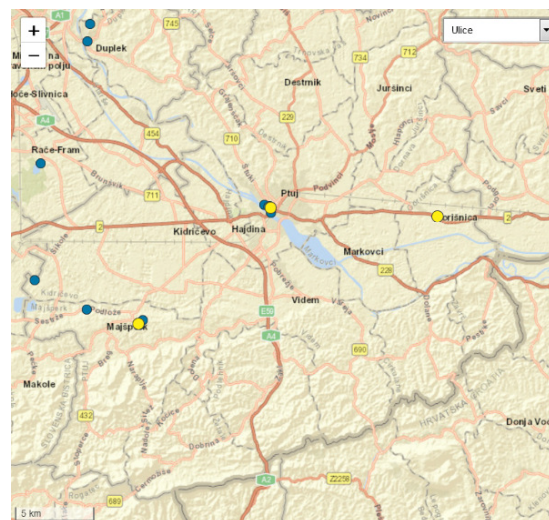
+
−
Ulice
A1
745
Duplek
M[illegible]
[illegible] polju
712
734
Destnik
Juršinci
Sveti
Hoče-Slivnica
A4
454
710
220
Rače-Fram
711
Ptuj
Hajdina
Kidričevo
Gorišnica
2
2
Markovci
228
Videm
E59
A4
Majšperk
690
Makole
432
HRVATSKA
Donja Vo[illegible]
A2
Z225
689
5 km